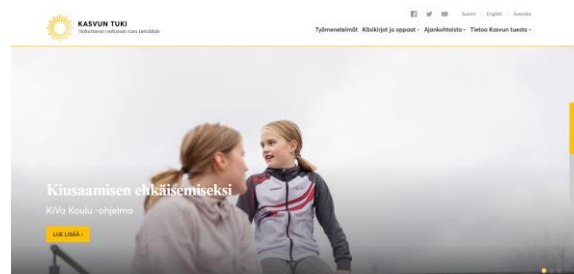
KASVUN TUKI
Vaikuttavien menetelmien tietolähde

Suomi | English | Svenska

Työmenetelmät Käsikirjat ja oppaat ▾ Ajankohtaista ▾ Tietoa Kasvun tuesta ▾

Kiusaamisen ehkäisemiseksi

KiVa Koulu -ohjelma

LUE LISÄÄ ›